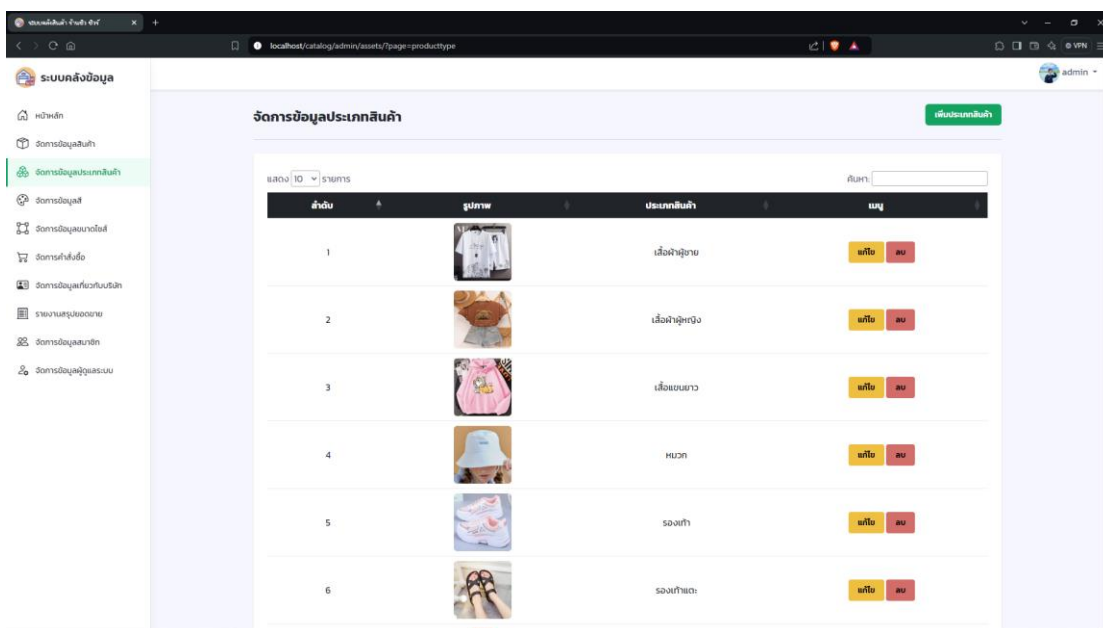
ระบบคลังสินค้า ร้านค้า ชิงช์ ×

localhost/catalog/admin/assets/?page=producttype

VPN

ระบบคลังข้อมูล

admin

หน้าหลัก

จัดการข้อมูลสินค้า

จัดการข้อมูลประเภทสินค้า

จัดการข้อมูลสี

จัดการข้อมูลขนาดไซส์

จัดการคำสั่งซื้อ

จัดการข้อมูลเกี่ยวกับบริษัท

รายงานสรุปยอดขาย

จัดการข้อมูลสมาชิก

จัดการข้อมูลผู้ดูแลระบบ

จัดการข้อมูลประเภทสินค้า

เพิ่มประเภทสินค้า

แสดง 10 รายการ

ค้นหา:

| ลำดับ | รูปภาพ | ประเภทสินค้า | เมนู |
|---|---|---|---|
| 1 | | เสื้อผ้าผู้ชาย | แก้ไข ลบ |
| 2 | | เสื้อผ้าผู้หญิง | แก้ไข ลบ |
| 3 | | เสื้อแขนยาว | แก้ไข ลบ |
| 4 | | หมวก | แก้ไข ลบ |
| 5 | | รองเท้า | แก้ไข ลบ |
| 6 | | รองเท้าแตะ | แก้ไข ลบ |